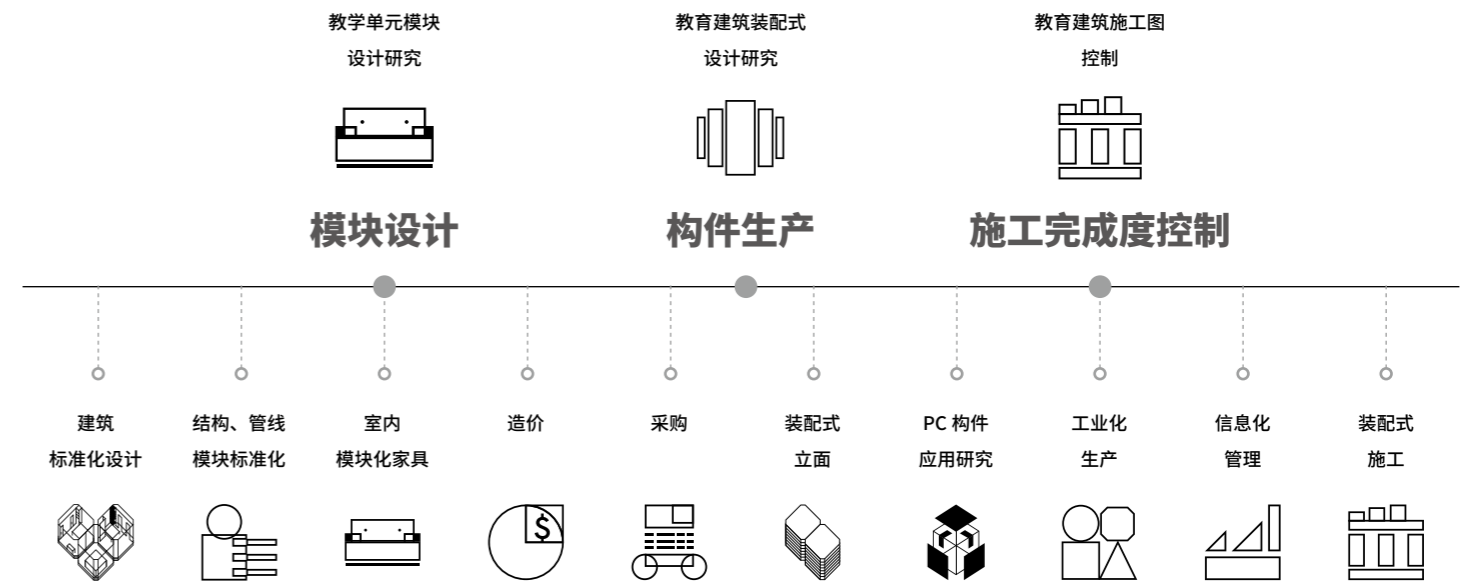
教学单元模块
设计研究

教育建筑装配式
设计研究

教育建筑施工图
控制

模块设计

构件生产

施工完成度控制

建筑
标准化设计

结构、管线
模块标准化

室内
模块化家具

造价

采购

装配式
立面

PC 构件
应用研究

工业化
生产

信息化
管理

装配式
施工